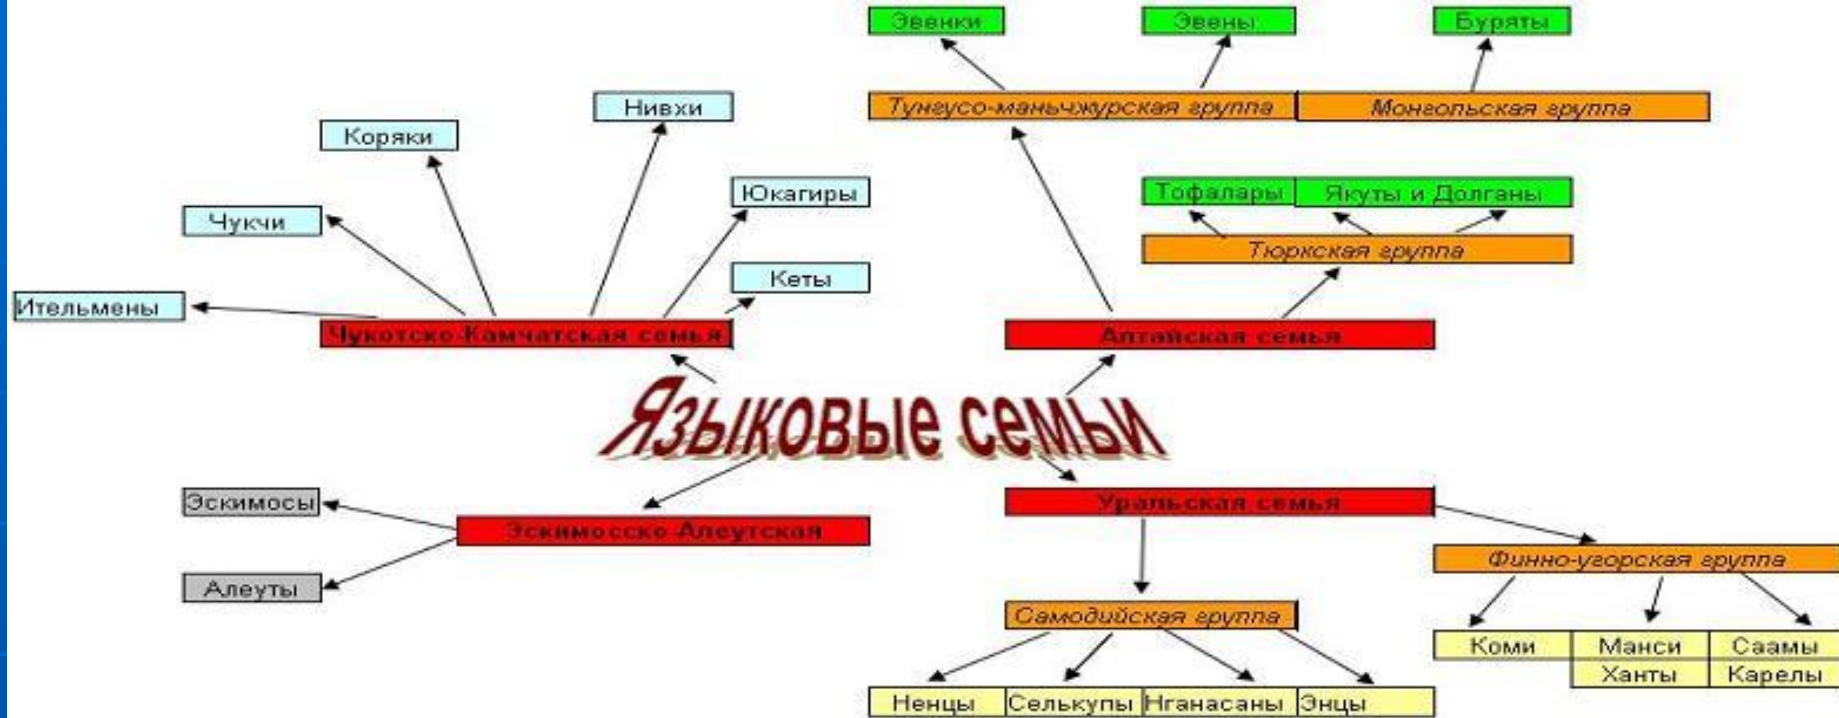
Эвенки
Эвены
Буряты
Тунгусо-маньчжурская группа
Монгольская группа
Нивхи
Коряки
Юкагиры
Чукчи
Тофалары
Якуты и Долганы
Тюркская группа
Кеты
Ительмены
Чукотско-Камчатская семья
Алтайская семья
Языковые семьи
Эскимосы
Эскимосско-Алеутская
Уральская семья
Финно-угорская группа
Алеуты
Самодийская группа
Коми
Манси
Саамы
Ханты
Карелы
Ненцы
Селькупы
Нганасаны
Энцы